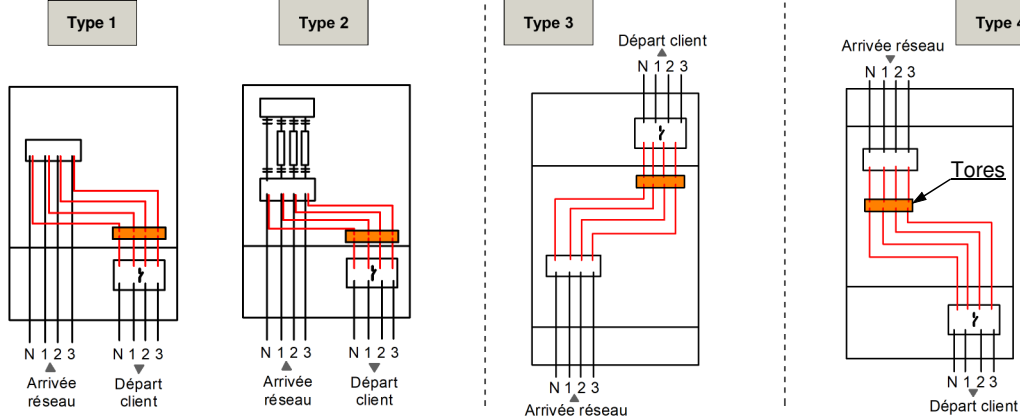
Type 1

N 1 2 3
Arrivée réseau

N 1 2 3
Départ client

Type 2

N 1 2 3
Arrivée réseau

N 1 2 3
Départ client

Type 3

Départ client
N 1 2 3

N 1 2 3
Arrivée réseau

Type 4

Arrivée réseau
N 1 2 3

Tores

N 1 2 3
Départ client